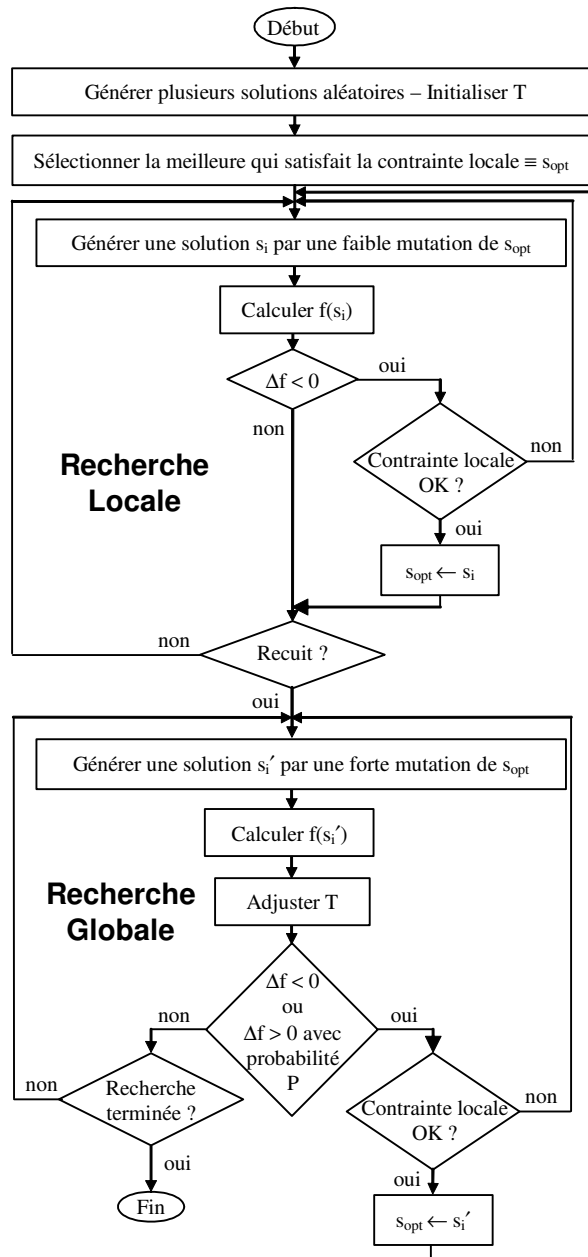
Début

Générer plusieurs solutions aléatoires – Initialiser T

Sélectionner la meilleure qui satisfait la contrainte locale ≡ $s_{opt}$

Générer une solution $s_i$ par une faible mutation de $s_{opt}$

Calculer $f(s_i)$

$\Delta f < 0$

oui

non

Recherche Locale

Contrainte locale OK ?

non

oui

$s_{opt} \leftarrow s_i$

non

Recuit ?

oui

Générer une solution $s_i'$ par une forte mutation de $s_{opt}$

Calculer $f(s_i')$

Recherche Globale

Adjuster T

$\Delta f < 0$ ou $\Delta f > 0$ avec probabilité P

non

oui

non

Recherche terminée ?

Contrainte locale OK ?

non

oui

oui

Fin

$s_{opt} \leftarrow s_i'$